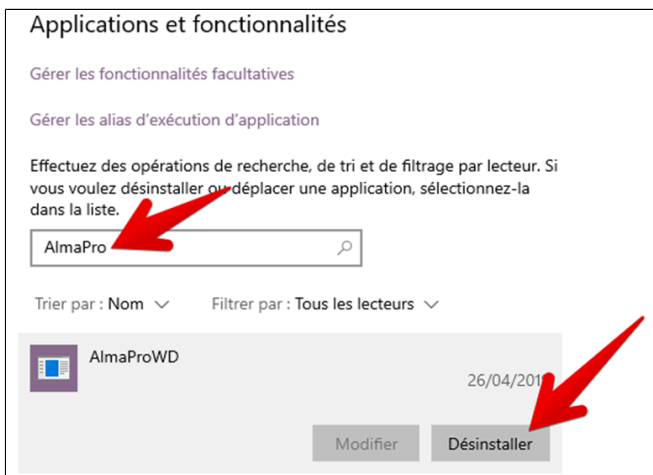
Applications et fonctionnalités

Gérer les fonctionnalités facultatives

Gérer les alias d'exécution d'application

Effectuez des opérations de recherche, de tri et de filtrage par lecteur. Si vous voulez désinstaller ou déplacer une application, sélectionnez-la dans la liste.

AlmaPro

Trier par : Nom

Filtrer par : Tous les lecteurs

AlmaProWD

26/04/20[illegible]

Modifier

Désinstaller